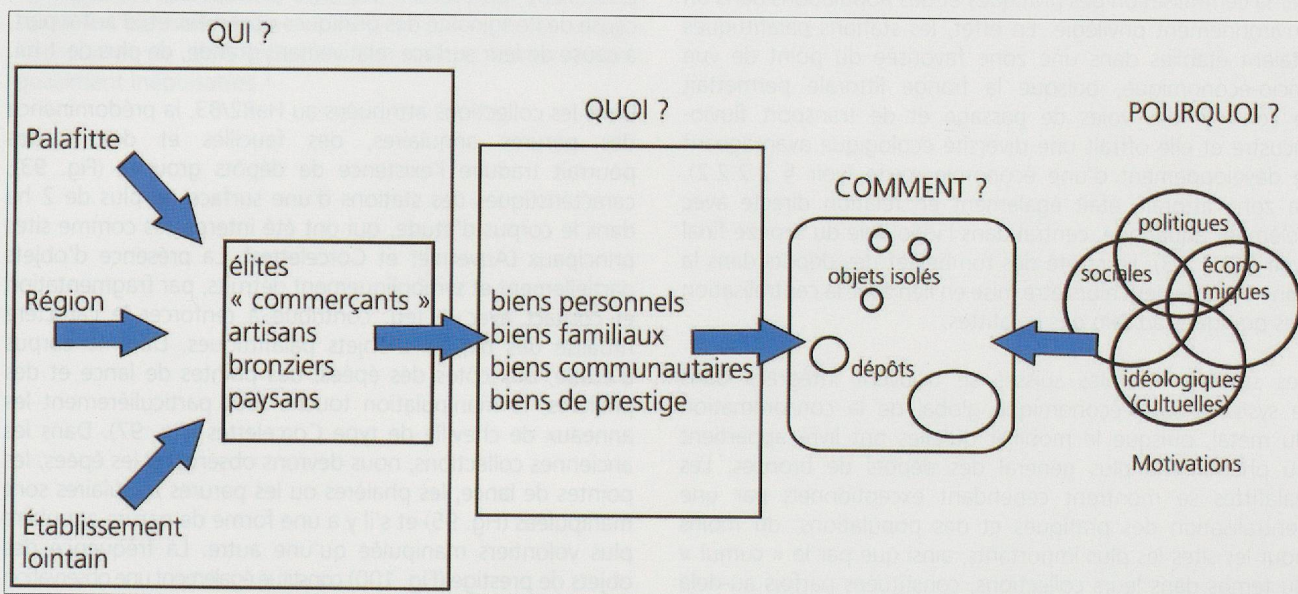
QUI ?

Palafitte

Région

Établissement lointain

élites
« commerçants »
artisans
bronziers
paysans

QUOI ?

biens personnels
biens familiaux
biens communautaires
biens de prestige

COMMENT ?

objets isolés

dépôts

POURQUOI ?

politiques

sociales

écono-miques

idéologiques (cultuelles)

Motivations